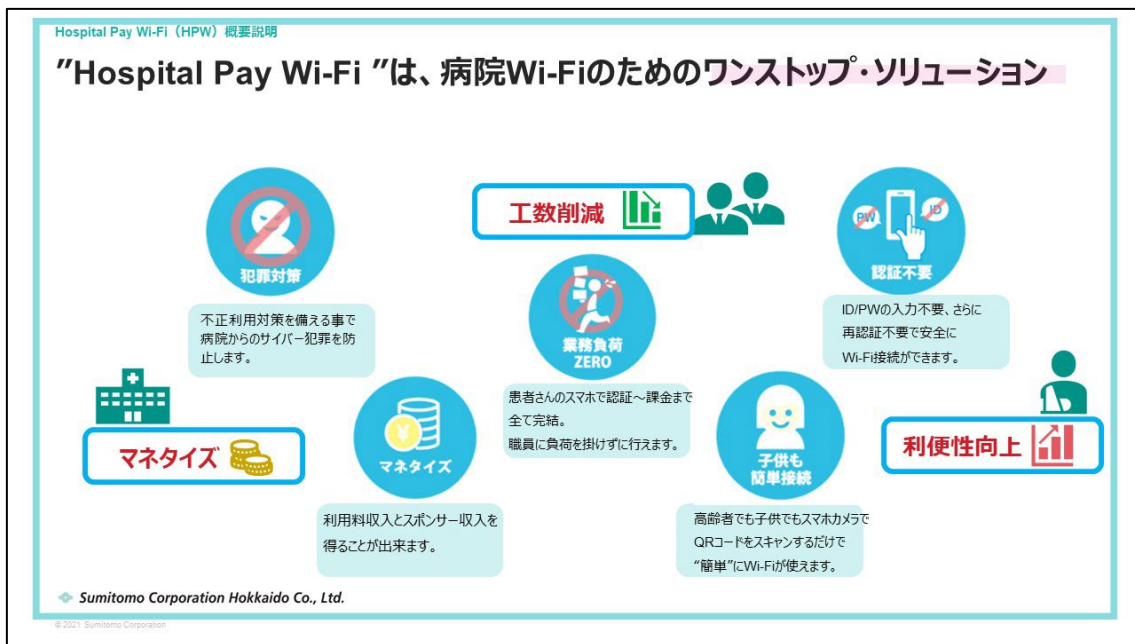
Hospital Pay Wi-Fi（HPW）概要説明

”Hospital Pay Wi-Fi ”は、病院Wi-Fiのためのワンストップ・ソリューション

工数削減

犯罪対策

不正利用対策を備える事で病院からのサイバー犯罪を防止します。

PW ID

認証不要

ID/PWの入力不要、さらに再認証不要で安全にWi-Fi接続ができます。

業務負荷 ZERO

患者さんのスマホで認証～課金まで全て完結。
職員に負荷を掛けずに行えます。

マネタイズ

マネタイズ

利用料収入とスポンサー収入を得ることが出来ます。

子供も簡単接続

高齢者でも子供でもスマホカメラでQRコードをスキャンするだけで”簡単”にWi-Fiが使えます。

利便性向上

Sumitomo Corporation Hokkaido Co., Ltd.

© 2021 Sumitomo Corporation